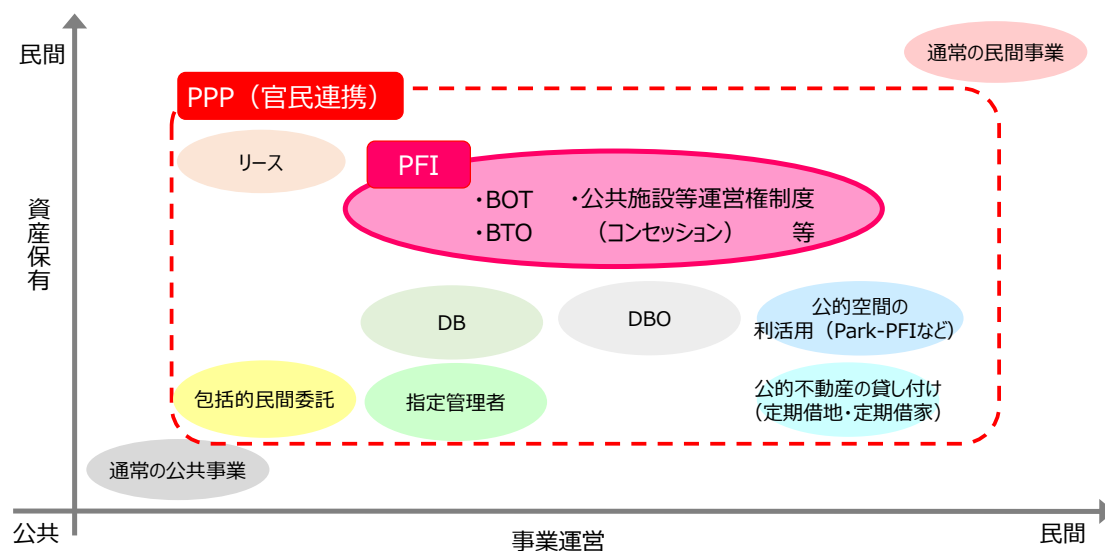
民間

資産保有

公共

事業運営

民間

通常の民間事業

PPP（官民連携）

リース

PFI

・BOT ・公共施設等運営権制度
・BTO （コンセッション） 等

DB

DBO

公的空間の利活用（Park-PFIなど）

包括的民間委託

指定管理者

公的不動産の貸し付け（定期借地・定期借家）

通常の公共事業